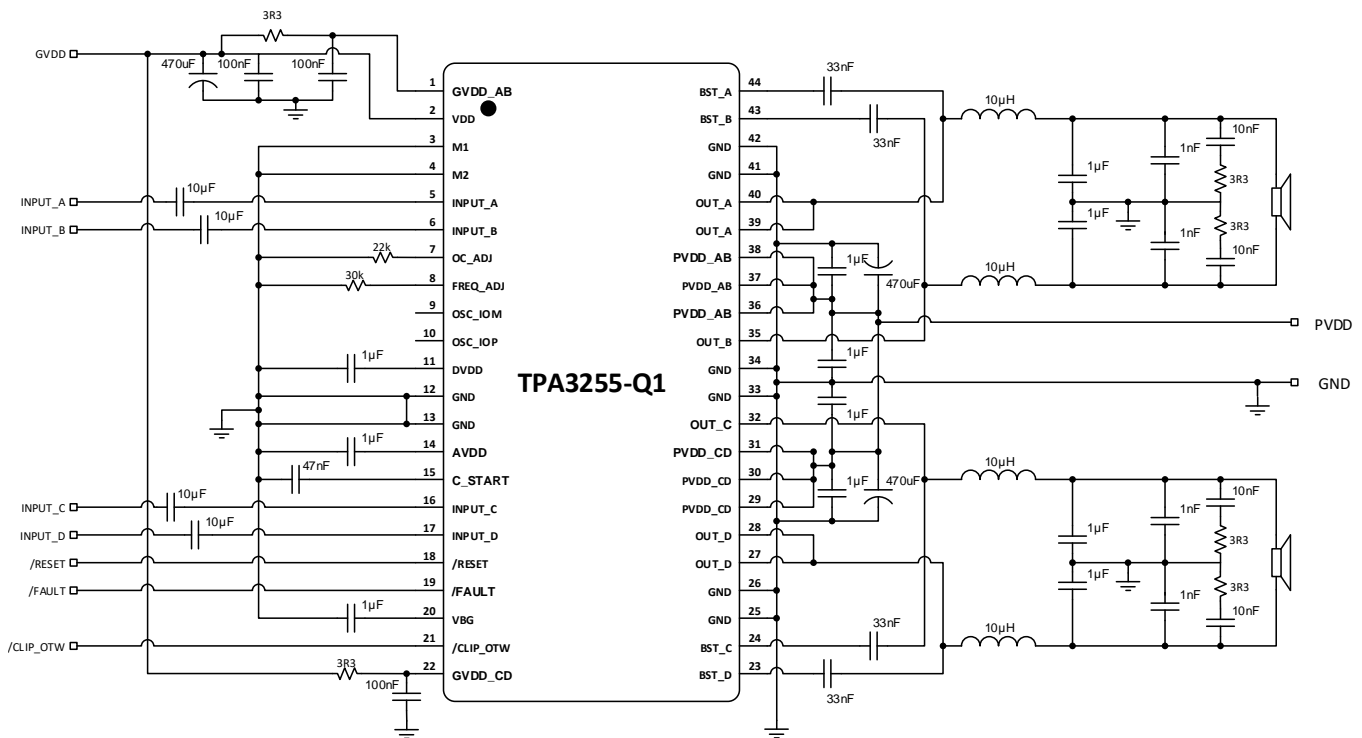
3R3
GVDD
470uF
100nF
100nF
1 GVDD_AB
2 VDD
3 M1
4 M2
INPUT_A
10µF
5 INPUT_A
INPUT_B
10µF
6 INPUT_B
22k
7 OC_ADJ
30k
8 FREQ_ADJ
9 OSC_IOM
10 OSC_IOP
1µF
11 DVDD
12 GND
13 GND
1µF
14 AVDD
47nF
15 C_START
INPUT_C
10µF
16 INPUT_C
INPUT_D
10µF
17 INPUT_D
/RESET
18 /RESET
/FAULT
19 /FAULT
1µF
20 VBG
/CLIP_OTW
21 /CLIP_OTW
3R3
100nF
22 GVDD_CD

TPA3255-Q1

BST_A 44
BST_B 43
GND 42
GND 41
OUT_A 40
OUT_A 39
PVDD_AB 38
PVDD_AB 37
PVDD_AB 36
OUT_B 35
GND 34
GND 33
OUT_C 32
PVDD_CD 31
PVDD_CD 30
PVDD_CD 29
OUT_D 28
OUT_D 27
GND 26
GND 25
BST_C 24
BST_D 23

33nF
33nF
10µH
1µF
1nF
10nF
3R3
1µF
3R3
1nF
10nF
1µF
470uF
10µH
PVDD
1µF
GND
1µF
10µH
1µF
470uF
10nF
1µF
1nF
3R3
1µF
3R3
1nF
10nF
33nF
10µH
33nF